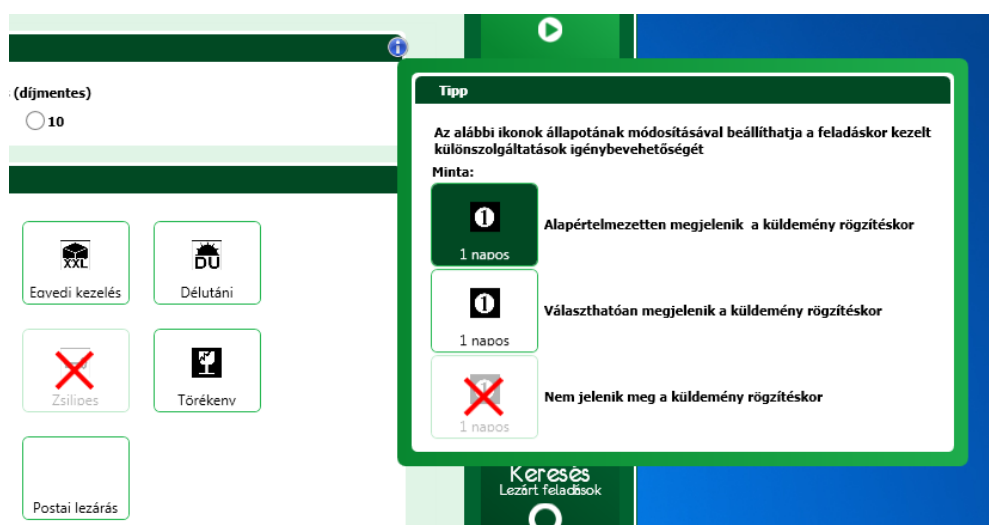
(díjmentes)

10

XXL

Egyedi kezelés

DU

Délutáni

Zsilipes

Törékeny

Postai lezárás

Tipp

Az alábbi ikonok állapotának módosításával beállíthatja a feladáskor kezelt különszolgáltatások igénybevehetőségét

Minta:

1 napos

Alapértelmezetten megjelenik a küldemény rögzítéskor

1 napos

Választhatóan megjelenik a küldemény rögzítéskor

1 napos

Nem jelenik meg a küldemény rögzítéskor

Keresés
Lezárt feladások